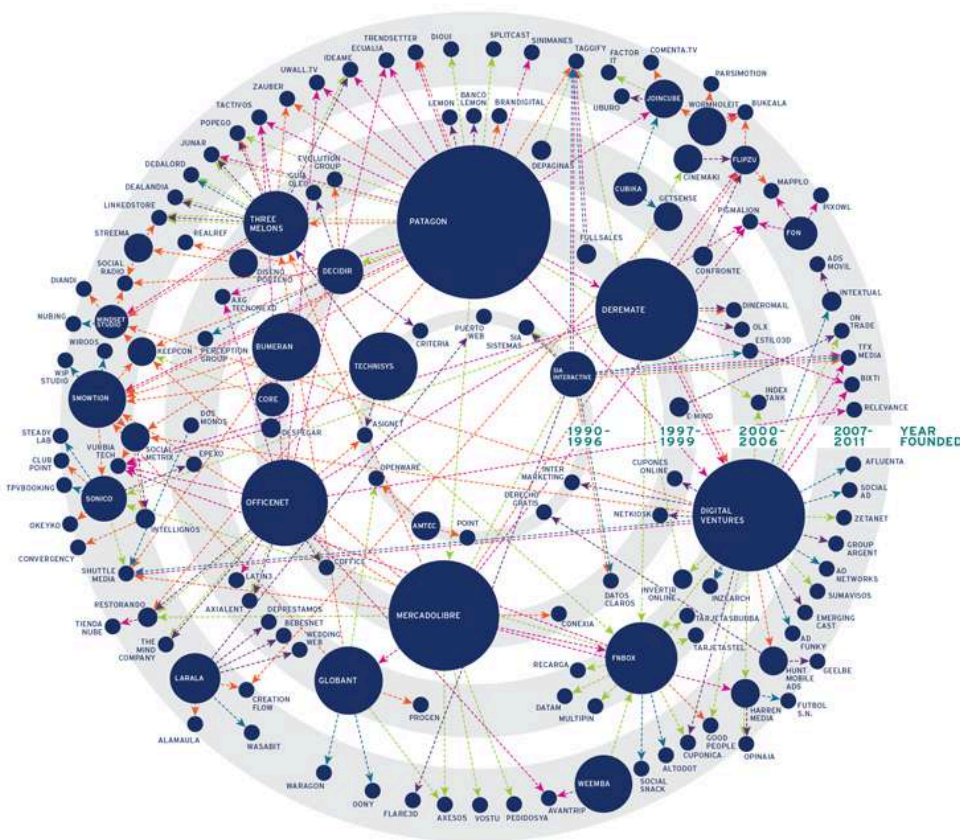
TRENDSETTER
DIOUI
SPLITCAST
SINIMANES
TAGGIFY
FACTOR IT
COMENTA.TV
PARSIMOTION
ECUALIA
IDEAME
UWALL.TV
ZAUBER
TACTIVOS
POPEGO
JUNAR
DEDALORD
DEALANDIA
LINKEDSTORE
STREEMA
SOCIAL RADIO
DIANDI
NUBING
WIROOS
WIP STUDIO
STEADY LAB
CLUB POINT
TPVBOOKING
OKEYKO
CONVERGENCY
LEMON
BANCO LEMON
BRANDIGITAL
UBURO
JOINCUBE
WORMHOLEIT
BUKEALA
CINEMAKI
FLIPZU
MAPPLO
PIXOWL
CUBIKA
GETSENSE
DEPAGINAS
EVOLUTION GROUP
GUIA OLEO
THREE MELONS
REALREF
DISEÑO POSTERO
AXG TECNONEXO
DECIDIR
PATAGON
FULLSALES
PIGMALION
FON
CONFRONTE
ADS MOVIL
INTEXTUAL
DEREMATE
DINEROMAIL
OLX
ESTILO3D
ON TRADE
TFX MEDIA
BIXTI
RELEVANCE
MINDSET STUDIO
KEEPCON
PERCEPTION GROUP
BUMERAN
CRITERIA
PUERTO WEB
SIA SISTEMAS
TECHNISYS
SIA INTERACTIVE
INDEX TANK
SNOWTION
CORE
DOS MONOS
DESPEGAR
ASIGNET
O-MIND
1990-1996
1997-1999
2000-2006
2007-2011
YEAR FOUNDED
VURBIA TECH
SOCIAL METRIX
EPEXO
SONICO
INTELLIGNOS
OFFICENET
OPENWARE
INTER MARKETING
CUPONES ONLINE
DERECHO GRATIS
NETKIOSK
DIGITAL VENTURES
AFLUENTA
SOCIAL AD
ZETANET
GROUP ARGENT
AD NETWORKS
SUMAVISOS
AMTEC
POINT
SHUTTLE MEDIA
COFFICE
LATIN3
RESTORANDO
AXIALENT
DEPRESTAMOS
BEBESNET
WEDDING WEB
TIENDA NUBE
THE MIND COMPANY
MERCADOLIBRE
CONEXIA
DATOS CLAROS
INVERTIR ONLINE
INZEARCH
TARJETASBUBBA
TARJETASTEL
EMERGING CAST
AD FUNKY
GEELBE
HUNT MOBILE ADS
FNBOX
RECARGA
DATAM
MULTIPIN
LARALA
CREATION FLOW
GLOBANT
PROGEN
HARREN MEDIA
FUTBOL S.N.
GOOD PEOPLE
CUPONICA
ALTODOT
OPINAIA
ALAMAULA
WASABIT
WARAGON
OONY
FLARE3D
AXESOS
VOSTU
PEDIDOSYA
AVANTRIP
WEEMBA
SOCIAL SNACK